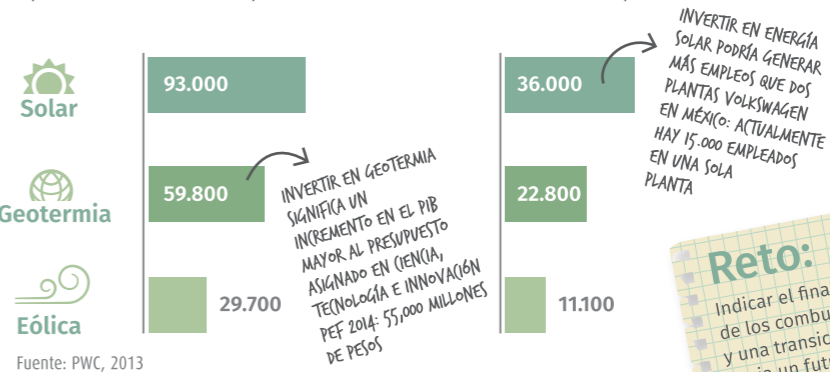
Solar

93.000

36.000

INVERTIR EN ENERGÍA SOLAR PODRÍA GENERAR MÁS EMPLEOS QUE DOS PLANTAS VOLKSWAGEN EN MÉXICO: ACTUALMENTE HAY 15.000 EMPLEADOS EN UNA SOLA PLANTA

Geotermia

59.800

INVERTIR EN GEOTERMIA SIGNIFICA UN INCREMENTO EN EL PIB MAYOR AL PRESUPUESTO ASIGNADO EN CIENCIA, TECNOLOGÍA E INNOVACIÓN PEF 2014: 55,000 MILLONES DE PESOS

22.800

Eólica

29.700

11.100

Reto:

Indicar el fina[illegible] de los combu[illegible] y una transic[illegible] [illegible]

Fuente: PWC, 2013